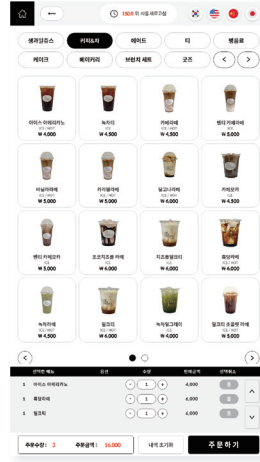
180초 이 시간 새로고침

생과일쥬스
커피&차
에이드
티
병음료
케이크
베이커리
브런치 세트
굿즈

아이스 아메리카노
ICE / HOT
₩ 4,000

녹차라
ICE
₩ 4,500

카페라떼
ICE / HOT
₩ 4,500

밴딩 카페라떼
ICE
₩ 5,000

바닐라라떼
ICE / HOT
₩ 5,000

카라멜라떼
ICE / HOT
₩ 5,000

달고나라떼
ICE / HOT
₩ 6,000

카페모카
ICE
₩ 4,500

밴딩 카페모카
ICE
₩ 5,000

초코칩프푸 라떼
ICE
₩ 5,000

치즈폼밀크티
ICE
₩ 6,000

흑당라떼
ICE
₩ 6,000

녹차라떼
ICE / HOT
₩ 4,500

밀크티
ICE / HOT
₩ 6,000

녹차밀크웨이
ICE
₩ 6,000

밀크티 흑설탕 라떼
ICE
₩ 5,000

| 선택한 메뉴 | 옵션 | 수량 | 판매금액 | 선택취소 |
|---|---|---|---|---|
| 1 아이스 아메리카노 | | 1 | 4,000 | |
| 1 흑당라떼 | | 1 | 6,000 | |
| 1 밀크티 | | 1 | 6,000 | |

주문수량 : 3
주문금액 : 16,000
내역 초기화
주문하기